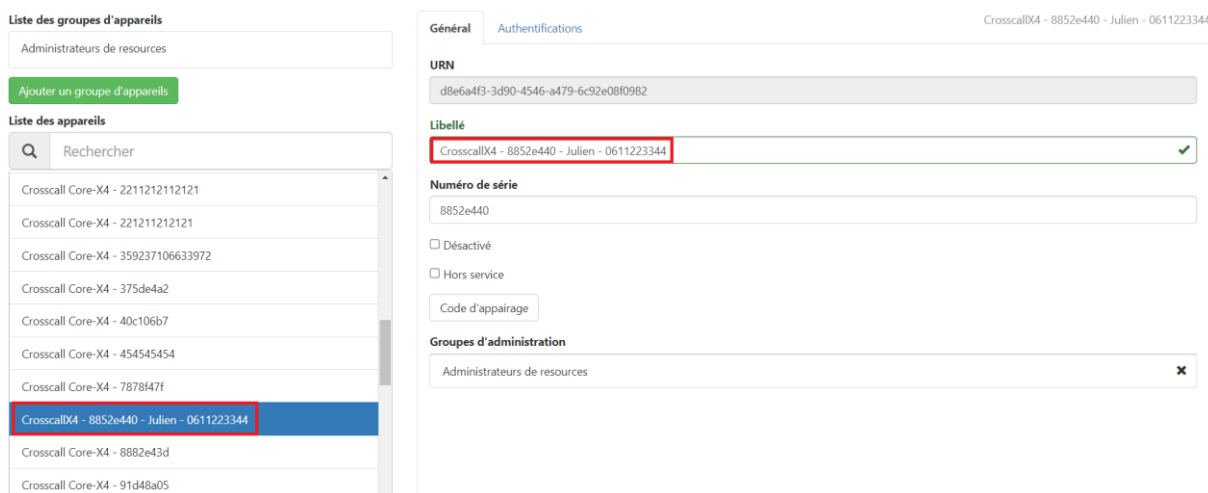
Liste des groupes d'appareils

Administrateurs de resources

Ajouter un groupe d'appareils

Liste des appareils

Rechercher

Crosscall Core-X4 - 2211212112121

Crosscall Core-X4 - 221211212121

Crosscall Core-X4 - 359237106633972

Crosscall Core-X4 - 375de4a2

Crosscall Core-X4 - 40c106b7

Crosscall Core-X4 - 454545454

Crosscall Core-X4 - 7878f47f

CrosscallX4 - 8852e440 - Julien - 0611223344

Crosscall Core-X4 - 8882e43d

Crosscall Core-X4 - 91d48a05

Général

Authentifications

CrosscallX4 - 8852e440 - Julien - 061122334

URN

d8e6a4f3-3d90-4546-a479-6c92e08f0982

Libellé

CrosscallX4 - 8852e440 - Julien - 0611223344

Numéro de série

8852e440

☐ Désactivé

☐ Hors service

Code d'appairage

Groupes d'administration

Administrateurs de resources